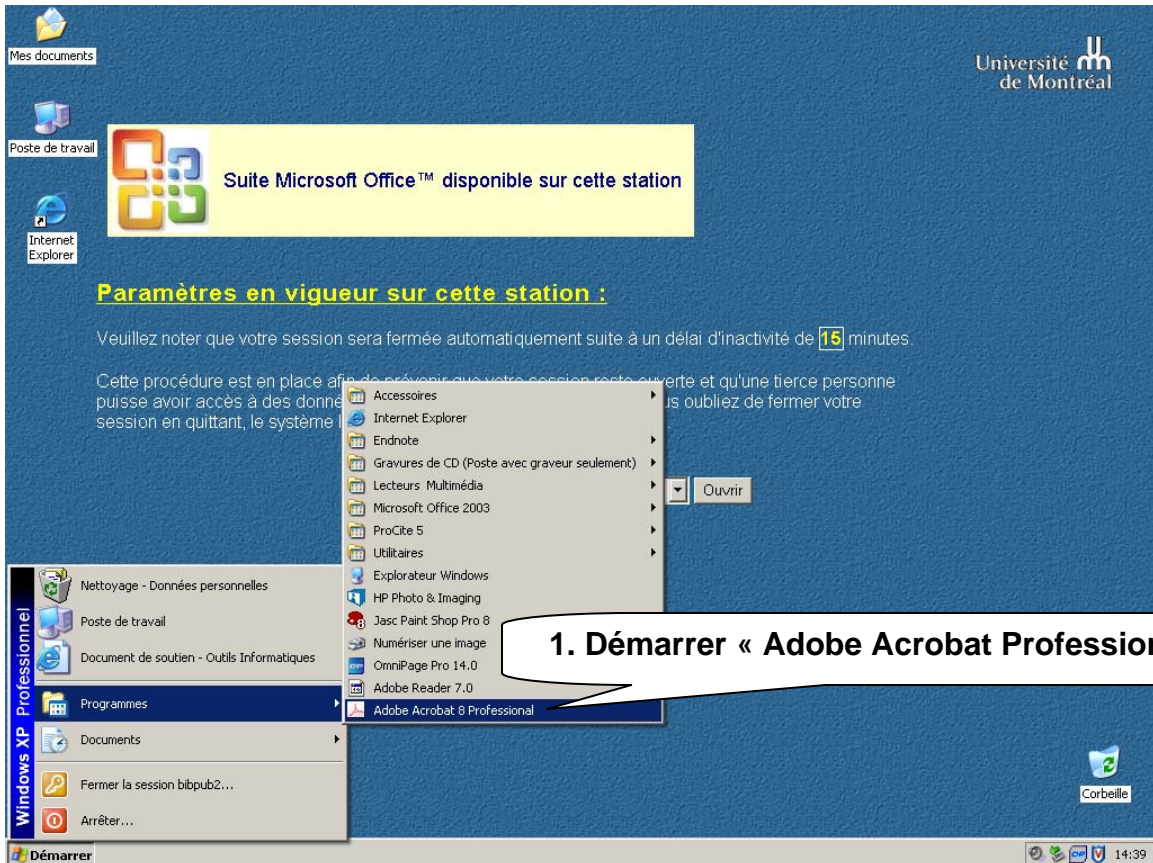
Mes documents

Poste de travail

Internet Explorer

Université de Montréal

Suite Microsoft Office™ disponible sur cette station

Paramètres en vigueur sur cette station :

Veuillez noter que votre session sera fermée automatiquement suite à un délai d'inactivité de 15 minutes.

Cette procédure est en place af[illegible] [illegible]erte et qu'une tierce personne puisse avoir accès à des donné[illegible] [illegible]us oubliez de fermer votre session en quittant, le système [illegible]

Ouvrir

Accessoires
Internet Explorer
Endnote
Gravures de CD (Poste avec graveur seulement)
Lecteurs Multimédia
Microsoft Office 2003
ProCite 5
Utilitaires
Explorateur Windows
HP Photo & Imaging
Jasc Paint Shop Pro 8
Numériser une image
OmniPage Pro 14.0
Adobe Reader 7.0
Adobe Acrobat 8 Professional

1. Démarrer « Adobe Acrobat Professio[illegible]

Windows XP Professionnel

Nettoyage - Données personnelles
Poste de travail
Document de soutien - Outils Informatiques
Programmes
Documents
Fermer la session bibpub2...
Arrêter...

Corbeille

Démarrer

14:39